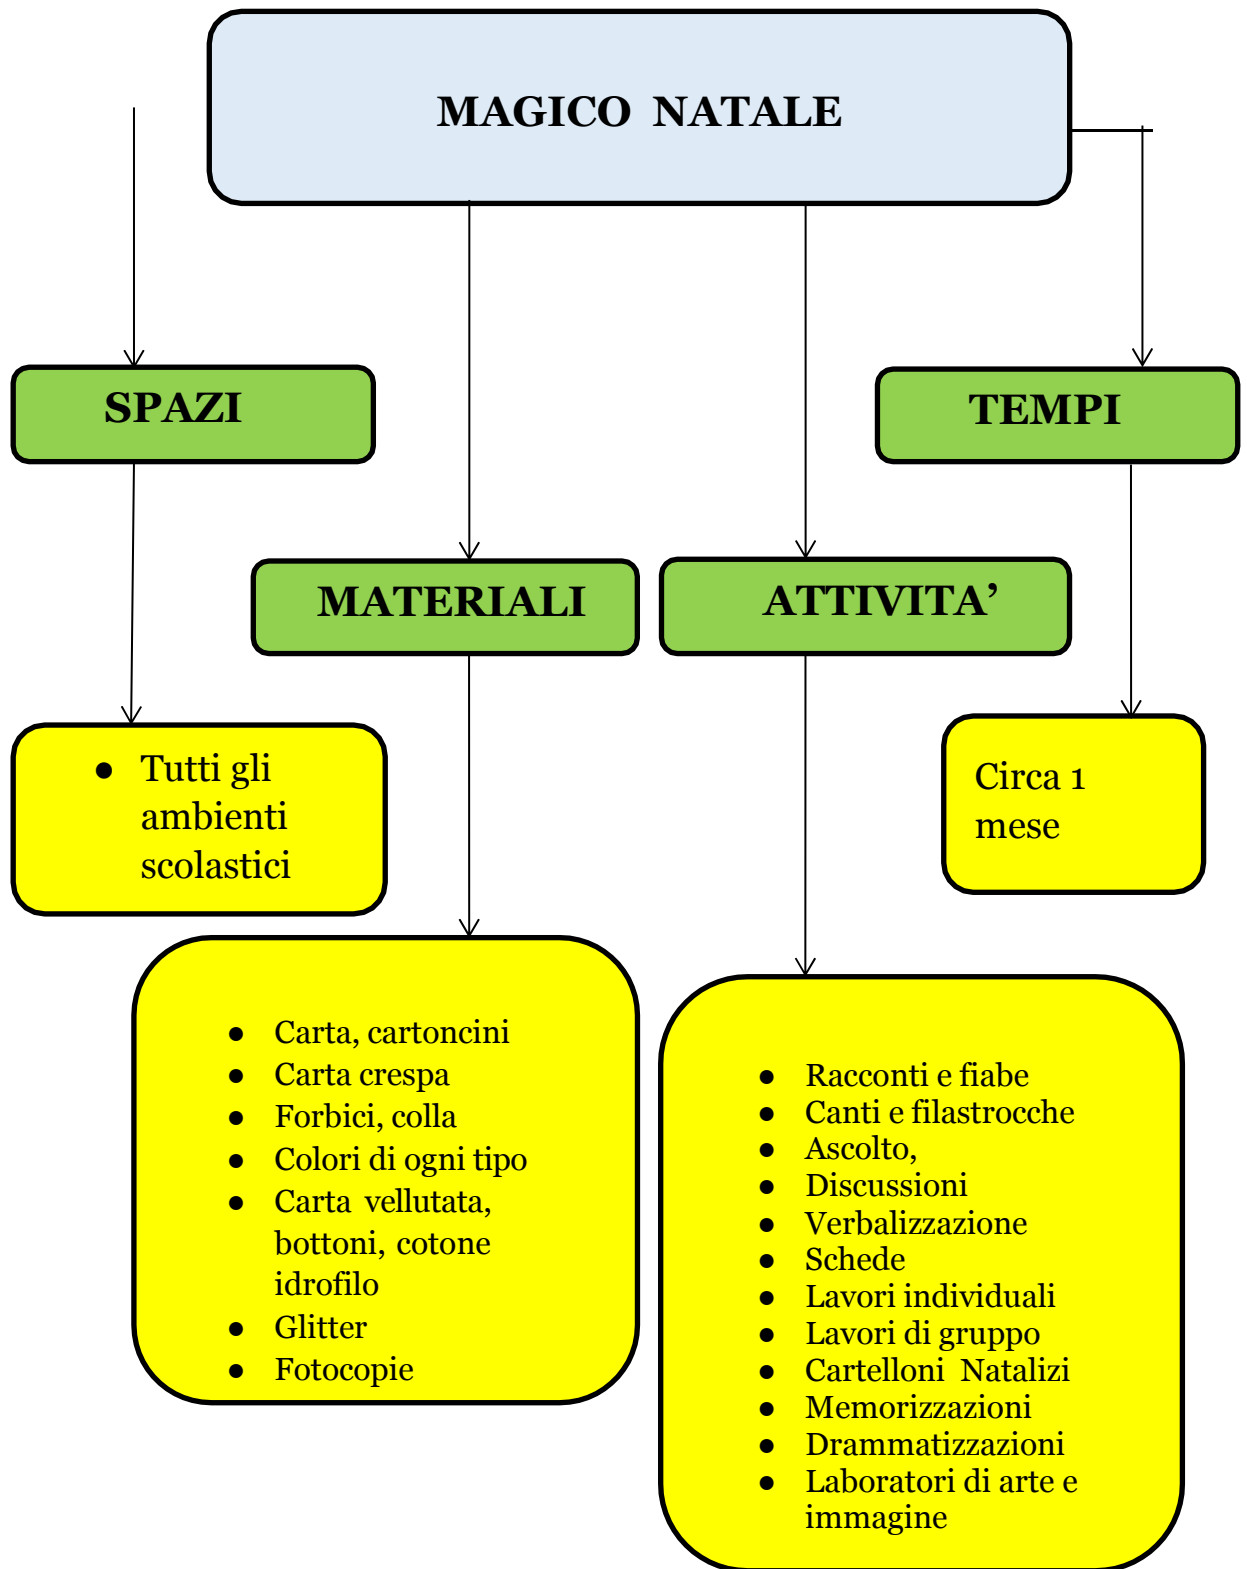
MAGICO NATALE

SPAZI

TEMPI

MATERIALI

ATTIVITA'

- Tutti gli ambienti scolastici

Circa 1 mese

- Carta, cartoncini
- Carta crespa
- Forbici, colla
- Colori di ogni tipo
- Carta vellutata, bottoni, cotone idrofilo
- Glitter
- Fotocopie

- Racconti e fiabe
- Canti e filastrocche
- Ascolto,
- Discussioni
- Verbalizzazione
- Schede
- Lavori individuali
- Lavori di gruppo
- Cartelloni Natalizi
- Memorizzazioni
- Drammatizzazioni
- Laboratori di arte e immagine